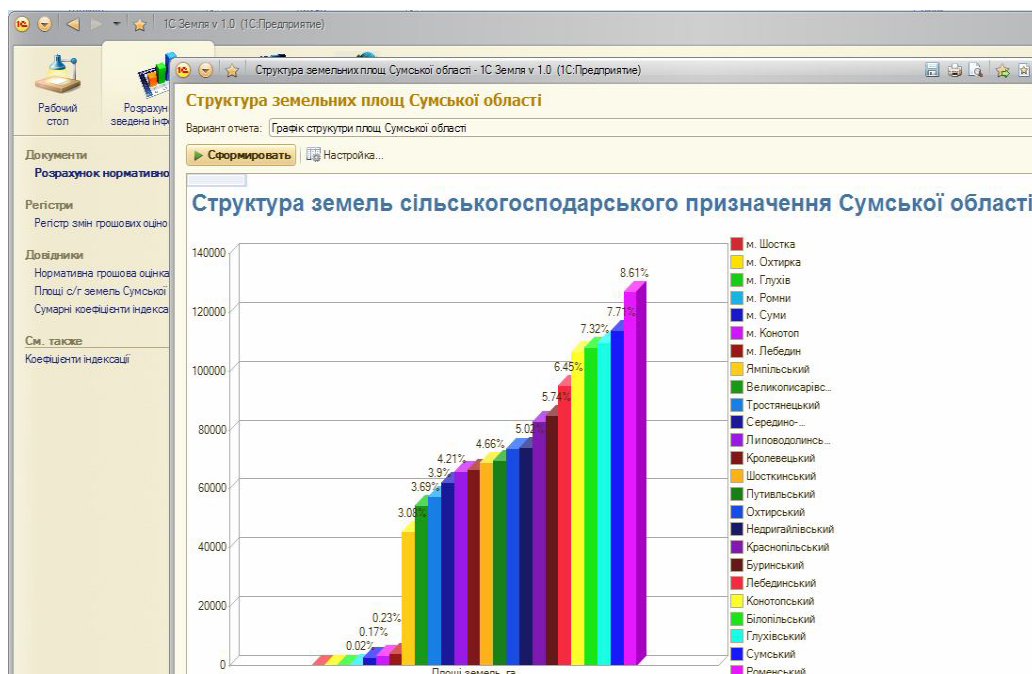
1С Земля v 1.0 (1С:Предприятие)

Рабочий стол
Розрахун зведена інф

Документи
Розрахунок нормативно

Регістри
Регістр змін грошових оцінo

Довідники
Нормативна грошова оцінка
Площі с/г земель Сумської
Сумарні коефіцієнти індекса

См. также
Коефіцієнти індексації

Структура земельних площ Сумської області - 1С Земля v 1.0 (1С:Предприятие)

Структура земельних площ Сумської області

Вариант отчета: Графік структури площ Сумської області

Сформировать
Настройка...

Структура земель сільськогосподарського призначення Сумської області

140000
120000
100000
80000
60000
40000
20000
0

8.61%
7.71%
7.32%
6.45%
5.74%
5.02%
4.66%
4.21%
3.9%
3.69%
3.08%
0.23%
0.17%
0.02%

Площі земель, га

м. Шостка
м. Охтирка
м. Глухів
м. Ромни
м. Суми
м. Конотоп
м. Лебедин
Ямпільський
Великописарівс...
Тростянецький
Середино-...
Липоводолинсь...
Кролевецький
Шосткинський
Путивльський
Охтирський
Недригайлівський
Краснопільський
Буринський
Лебединський
Конотопський
Білопільський
Глухівський
Сумський
Роменський